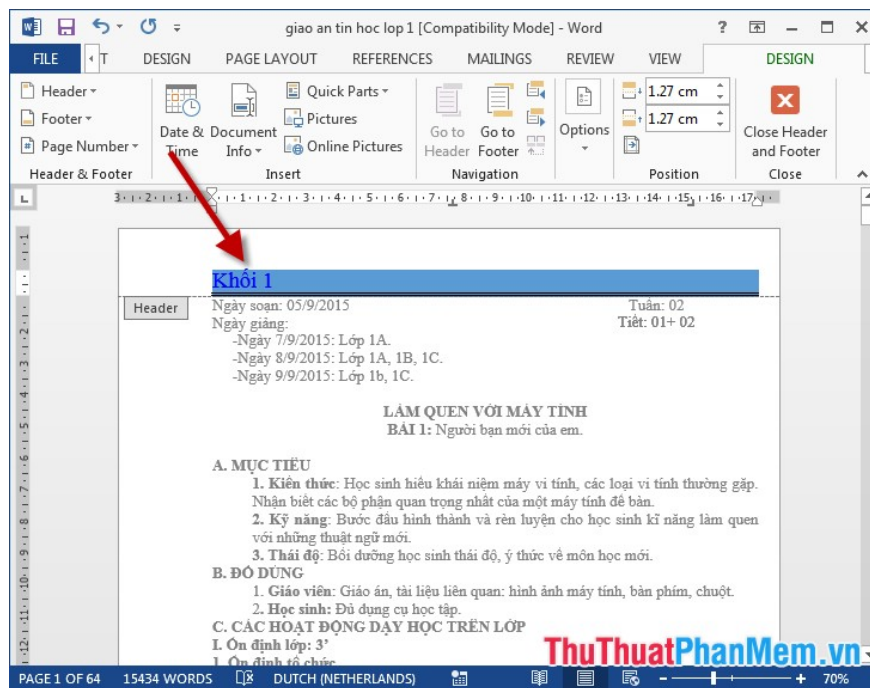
giao an tin hoc lop 1 [Compatibility Mode] - Word

FILE T DESIGN PAGE LAYOUT REFERENCES MAILINGS REVIEW VIEW DESIGN

Header Footer Page Number Header & Footer

Date & Time Document Info Quick Parts Pictures Online Pictures Insert

Go to Header Go to Footer Navigation

Options

1.27 cm 1.27 cm Position

Close Header and Footer Close

Khối 1

Header

Ngày soạn: 05/9/2015 Tuần: 02
Ngày giảng: Tiết: 01+ 02
-Ngày 7/9/2015: Lớp 1A.
-Ngày 8/9/2015: Lớp 1A, 1B, 1C.
-Ngày 9/9/2015: Lớp 1b, 1C.

LÀM QUEN VỚI MÁY TÍNH
BÀI 1: Người bạn mới của em.

A. MỤC TIÊU
1. Kiến thức: Học sinh hiểu khái niệm máy vi tính, các loại vi tính thường gặp. Nhận biết các bộ phận quan trọng nhất của một máy tính để bàn.
2. Kỹ năng: Bước đầu hình thành và rèn luyện cho học sinh kĩ năng làm quen với những thuật ngữ mới.
3. Thái độ: Bồi dưỡng học sinh thái độ, ý thức về môn học mới.
B. ĐỒ DÙNG
1. Giáo viên: Giáo án, tài liệu liên quan: hình ảnh máy tính, bàn phím, chuột.
2. Học sinh: Đủ dụng cụ học tập.
C. CÁC HOẠT ĐỘNG DẠY HỌC TRÊN LỚP
I. Ổn định lớp: 3'
1. Ổn định tổ chức

ThuThuatPhanMem.vn

PAGE 1 OF 64 15434 WORDS DUTCH (NETHERLANDS) 70%